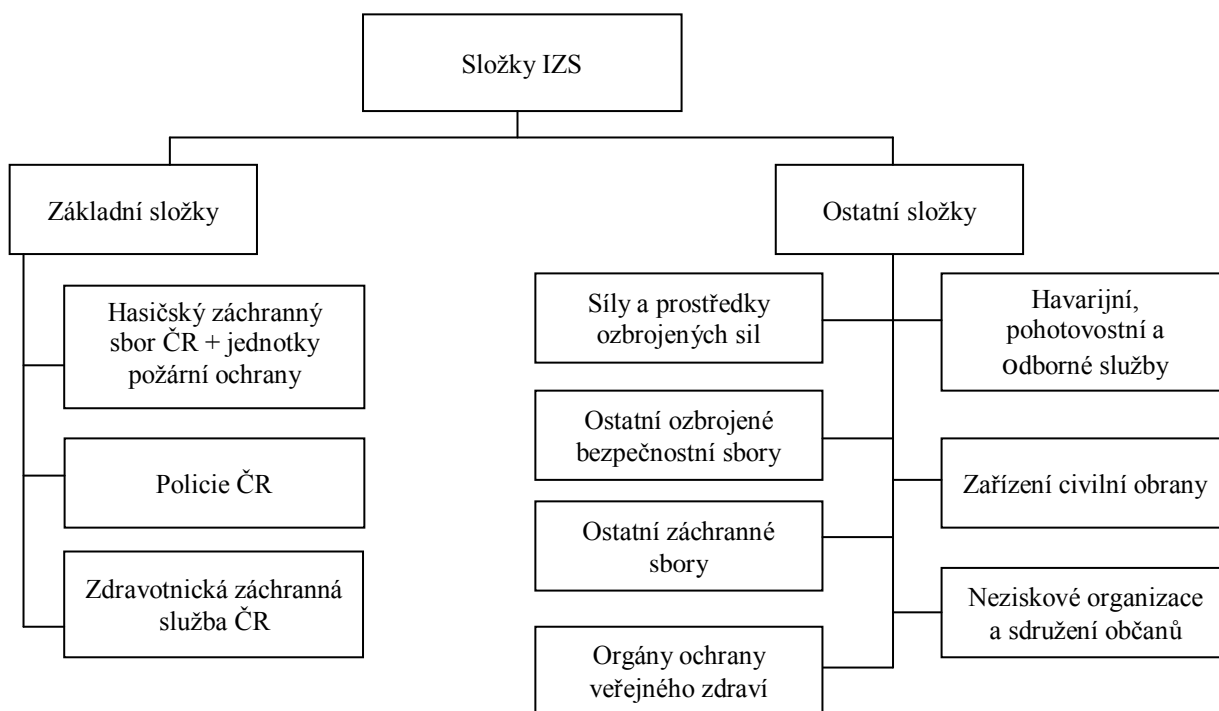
Složky IZS

Základní složky

Hasičský záchranný sbor ČR + jednotky požární ochrany

Policie ČR

Zdravotnická záchranná služba ČR

Ostatní složky

Síly a prostředky ozbrojených sil

Ostatní ozbrojené bezpečnostní sbory

Ostatní záchranné sbory

Orgány ochrany veřejného zdraví

Havarijní, pohotovostní a odborné služby

Zařízení civilní obrany

Neziskové organizace a sdružení občanů